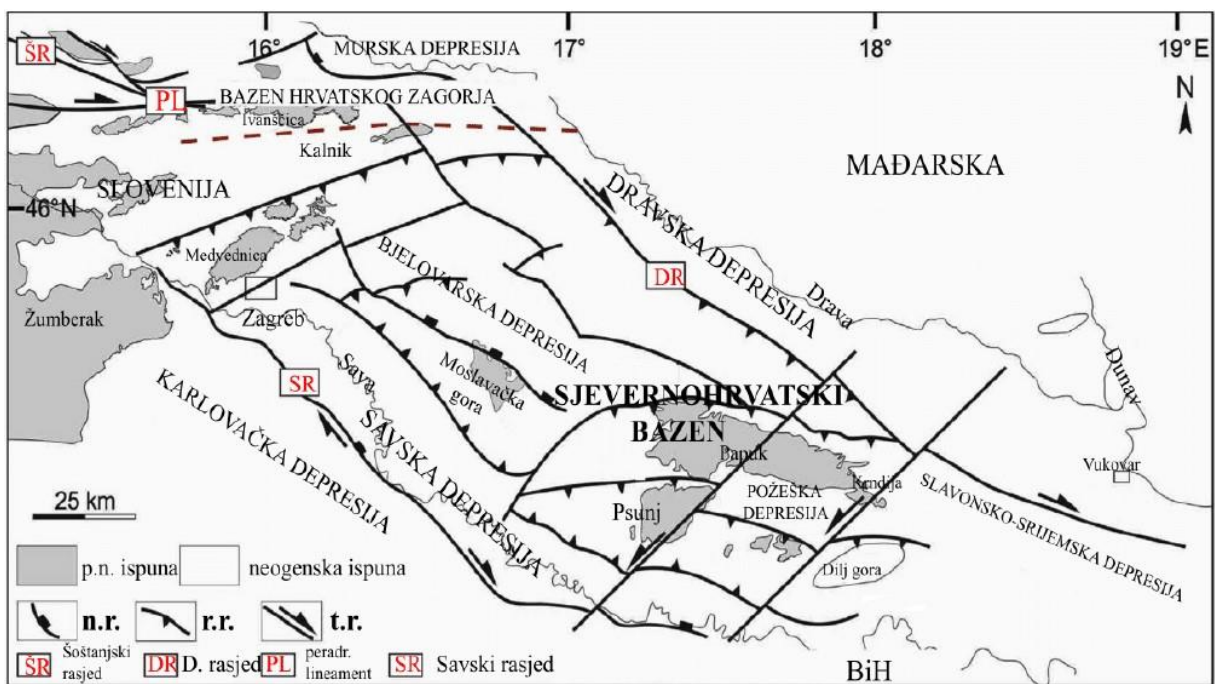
ŠR
16°
MURSKA DEPRESIJA
17°
18°
19°E
N
PL
BAZEN HRVATSKOG ZAGORJA
Ivanščica
Kalnik
MAĐARSKA
SLOVENIJA
46°N
DRAVSKA DEPRESIJA
Medvednica
BJELOVARSKA DEPRESIJA
DR
Drava
Žumberak
Zagreb
Dunav
SR
Sava
Moslavačka gora
SJEVERNOHRVATSKI BAZEN
KARLOVAČKA DEPRESIJA
SAVSKA DEPRESIJA
Papuk
Krndija
Vukovar
POŽEŠKA DEPRESIJA
SLAVONSKO-SRIJEMSKA DEPRESIJA
25 km
Psunj
Dilj gora
p.n. ispuna
neogenska ispuna
n.r.
r.r.
t.r.
ŠR Šoštanjski rasjed
DR D. rasjed
PL peradr. lineament
SR Savski rasjed
BiH